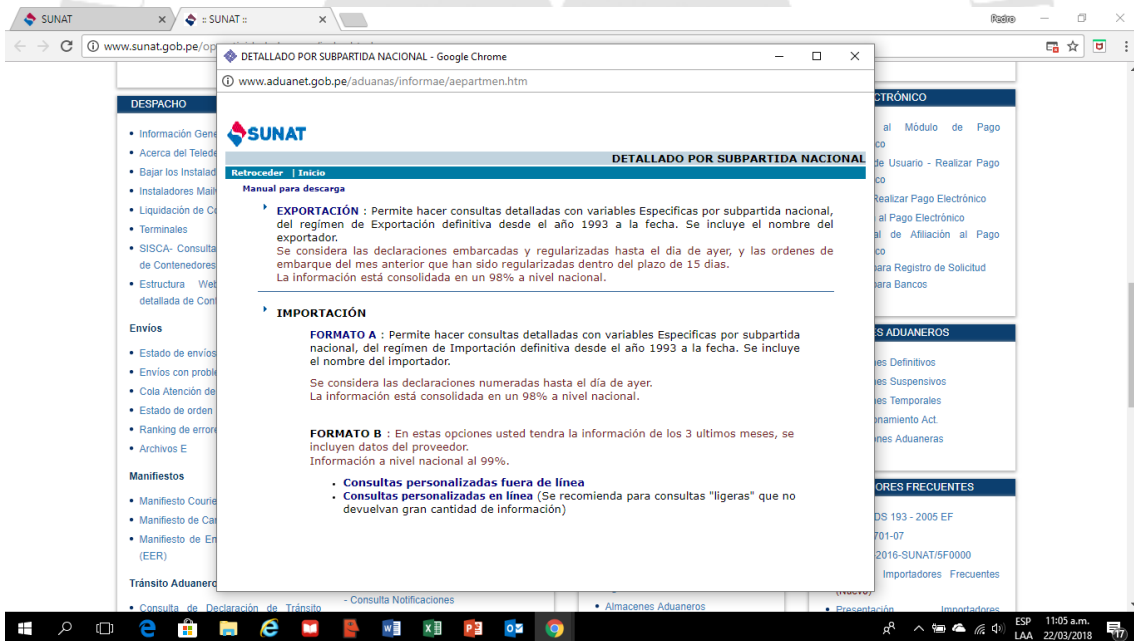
SUNAT
:: SUNAT ::
Pedro
www.sunat.gob.pe/op
DETALLADO POR SUBPARTIDA NACIONAL - Google Chrome
www.aduanet.gob.pe/aduanas/informae/aepartmen.htm

SUNAT

DETALLADO POR SUBPARTIDA NACIONAL

Retroceder | Inicio

Manual para descarga

EXPORTACIÓN : Permite hacer consultas detalladas con variables Especificas por subpartida nacional, del regimen de Exportación definitiva desde el año 1993 a la fecha. Se incluye el nombre del exportador.
Se considera las declaraciones embarcadas y regularizadas hasta el dia de ayer, y las ordenes de embarque del mes anterior que han sido regularizadas dentro del plazo de 15 dias.
La información está consolidada en un 98% a nivel nacional.

IMPORTACIÓN

FORMATO A : Permite hacer consultas detalladas con variables Especificas por subpartida nacional, del regimen de Importación definitiva desde el año 1993 a la fecha. Se incluye el nombre del importador.

Se considera las declaraciones numeradas hasta el día de ayer.
La información está consolidada en un 98% a nivel nacional.

FORMATO B : En estas opciones usted tendra la información de los 3 ultimos meses, se incluyen datos del proveedor.
Información a nivel nacional al 99%.

• Consultas personalizadas fuera de línea
• Consultas personalizadas en línea (Se recomienda para consultas "ligeras" que no devuelvan gran cantidad de información)

DESPACHO
• Información Gene
• Acerca del Telede
• Bajar los Instalad
• Instaladores Mail
• Liquidación de Co
• Terminales
• SISCA- Consulta de Contenedores
• Estructura Web detallada de Cont
Envíos
• Estado de envíos
• Envíos con proble
• Cola Atención de
• Estado de orden
• Ranking de errore
• Archivos E
Manifiestos
• Manifiesto Courie
• Manifiesto de Ca
• Manifiesto de En (EER)
Tránsito Aduanero
• Consulta de Declaración de Tránsito
- Consulta Notificaciones
• Almacenes Aduaneros

CTRÓNICO
al Módulo de Pago
co
de Usuario - Realizar Pago
co
Realizar Pago Electrónico
al Pago Electrónico
al de Afiliación al Pago
co
para Registro de Solicitud
para Bancos
ES ADUANEROS
nes Definitivos
nes Suspensivos
nes Temporales
namiento Act.
ones Aduaneras
ORES FRECUENTES
DS 193 - 2005 EF
701-07
2016-SUNAT/5F0000
Importadores Frecuentes
(Nuevo)
• Presentación Importadores

ESP LAA 11:05 a.m. 22/03/2018